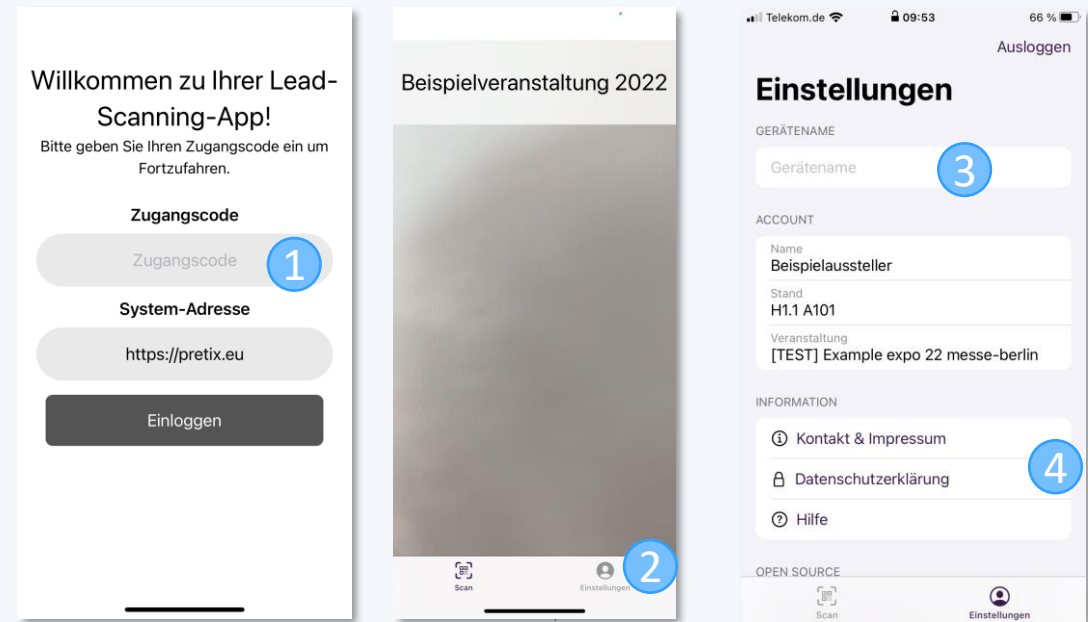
Willkommen zu Ihrer Lead-Scanning-App!
Bitte geben Sie Ihren Zugangscode ein um Fortzufahren.

Zugangscode

Zugangscode

1

System-Adresse

https://pretix.eu

Einloggen

Beispielveranstaltung 2022

Scan

Einstellungen

2

Telekom.de 09:53 66 %

Ausloggen

Einstellungen

GERÄTENAME

Gerätename

3

ACCOUNT

Name
Beispielaussteller

Stand
H1.1 A101

Veranstaltung
[TEST] Example expo 22 messe-berlin

INFORMATION

Kontakt & Impressum

Datenschutzerklärung

Hilfe

4

OPEN SOURCE

Scan

Einstellungen